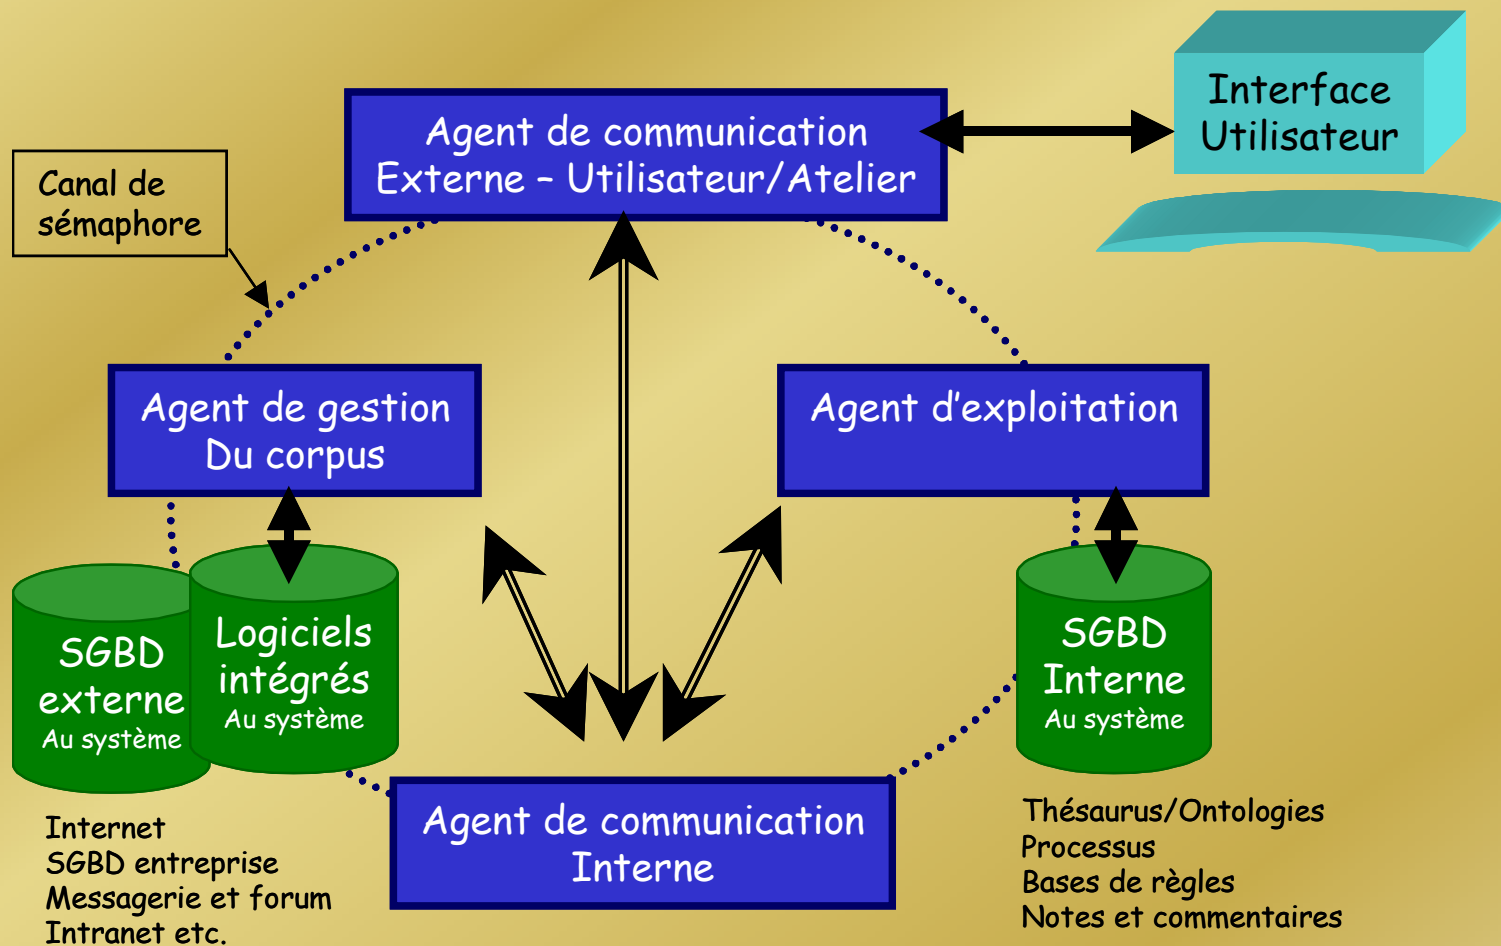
Agent de communication
Externe – Utilisateur/Atelier

Interface
Utilisateur

Canal de
sémaphore

Agent de gestion
Du corpus

Agent d'exploitation

SGBD
externe
Au système

Logiciels
intégrés
Au système

SGBD
Interne
Au système

Agent de communication
Interne

Internet
SGBD entreprise
Messagerie et forum
Intranet etc.

Thésaurus/Ontologies
Processus
Bases de règles
Notes et commentaires